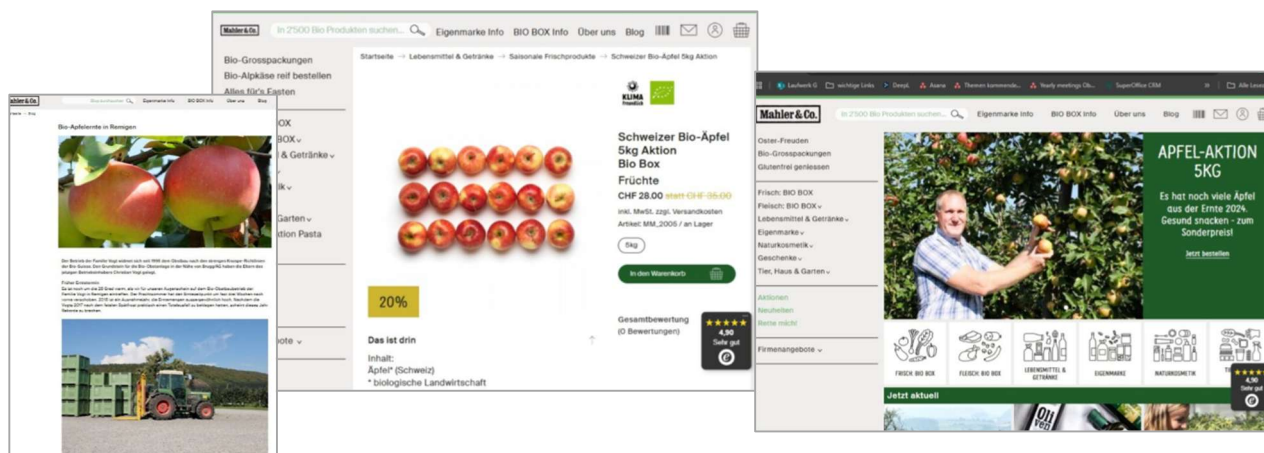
Mahler & Co. Produkte suchen Eigenmarke Info BIO BOX Info Über uns Blog

Bio-Apfelernte in Remigen

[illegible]

Frisch Erntebericht

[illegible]

Mahler & Co. In 2'500 Bio Produkten suchen... Eigenmarke Info BIO BOX Info Über uns Blog

Bio-Grosspackungen
Bio-Alpkäse reif bestellen
Alles für's Fasten
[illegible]OX
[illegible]BOX
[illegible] & Getränke
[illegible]
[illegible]ik
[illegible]
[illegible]Garten
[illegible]tion Pasta
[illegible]bote

Startseite → Lebensmittel & Getränke → Saisonale Frischprodukte → Schweizer Bio-Äpfel 5kg Aktion

KLIMA freundlich

Schweizer Bio-Äpfel 5kg Aktion Bio Box
Früchte
CHF 28.00 statt CHF 35.00
inkl. MwSt. zzgl. Versandkosten
Artikel: MM_2005 / an Lager
5kg
In den Warenkorb

20%

Das ist drin
Inhalt:
Äpfel* (Schweiz)
* biologische Landwirtschaft

Gesamtbewertung
(0 Bewertungen)

4,90
Sehr gut

Laufwerk G wichtige Links DeepL Asana Themen kommende... Yearly meetings Ob... SuperOffice CRM Alle Lesez

Mahler & Co. In 2'500 Bio Produkten suchen... Eigenmarke Info BIO BOX Info Über uns Blog

Oster-Freuden
Bio-Grosspackungen
Glutenfrei geniessen
Frisch: BIO BOX
Fleisch: BIO BOX
Lebensmittel & Getränke
Eigenmarke
Naturkosmetik
Geschenke
Tier, Haus & Garten
Aktionen
Neuheiten
Rette mich!
Firmenangebote

APFEL-AKTION 5KG
Es hat noch viele Äpfel aus der Ernte 2024.
Gesund snacken - zum Sonderpreis!
Jetzt bestellen

FRISCH: BIO BOX FLEISCH: BIO BOX LEBENSMITTEL & GETRÄNKE EIGENMARKE NATURKOSMETIK TI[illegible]

4,90
Sehr gut

Jetzt aktuell